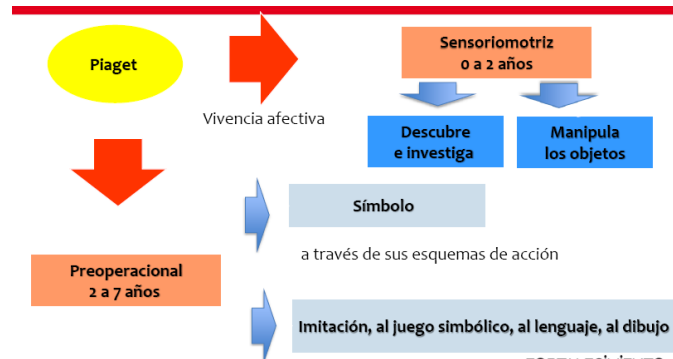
Piaget

Sensoriomotriz
0 a 2 años

Vivencia afectiva

Descubre e investiga

Manipula los objetos

Símbolo

a través de sus esquemas de acción

Preoperacional
2 a 7 años

Imitación, al juego simbólico, al lenguaje, al dibujo

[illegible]